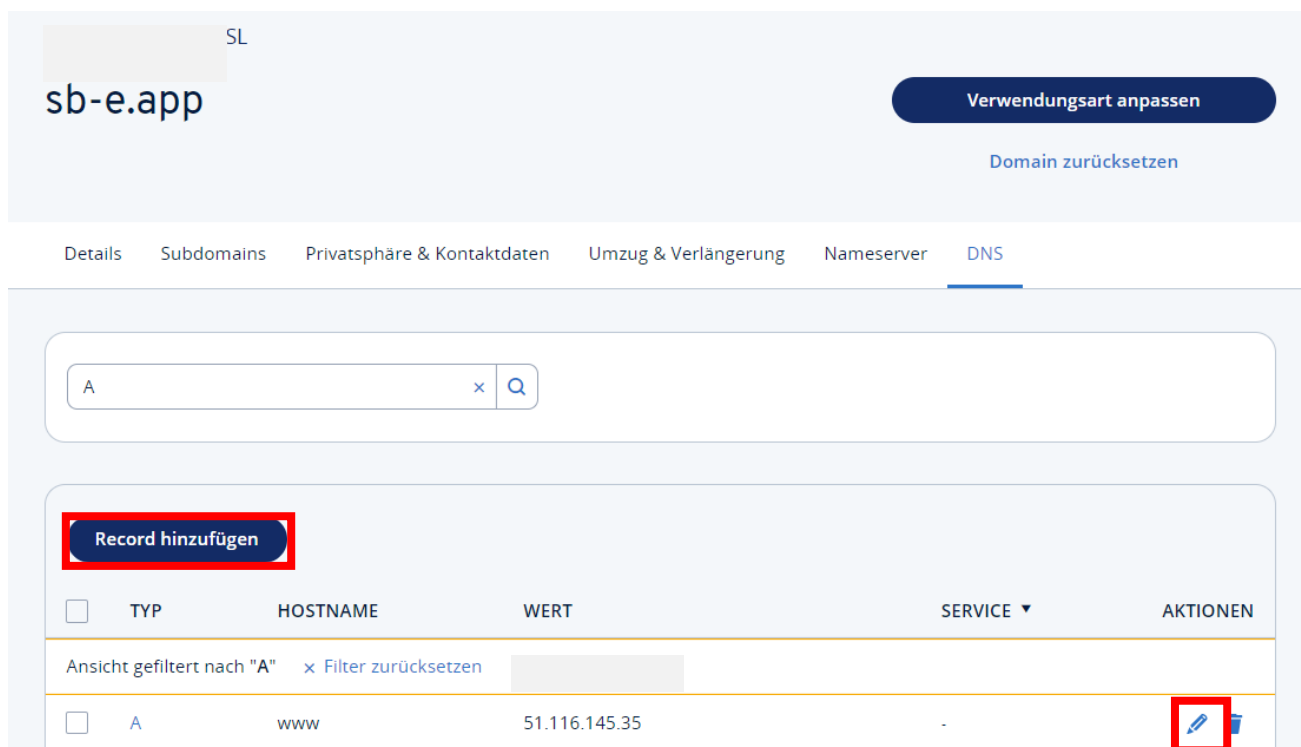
SL

sb-e.app

Verwendungsart anpassen

Domain zurücksetzen

Details Subdomains Privatsphäre & Kontaktdaten Umzug & Verlängerung Nameserver DNS

A

Record hinzufügen

| | TYP | HOSTNAME | WERT | SERVICE ▼ | AKTIONEN |
|---|---|---|---|---|---|
| Ansicht gefiltert nach "A" | × Filter zurücksetzen | | | | |
| | A | www | 51.116.145.35 | - | |